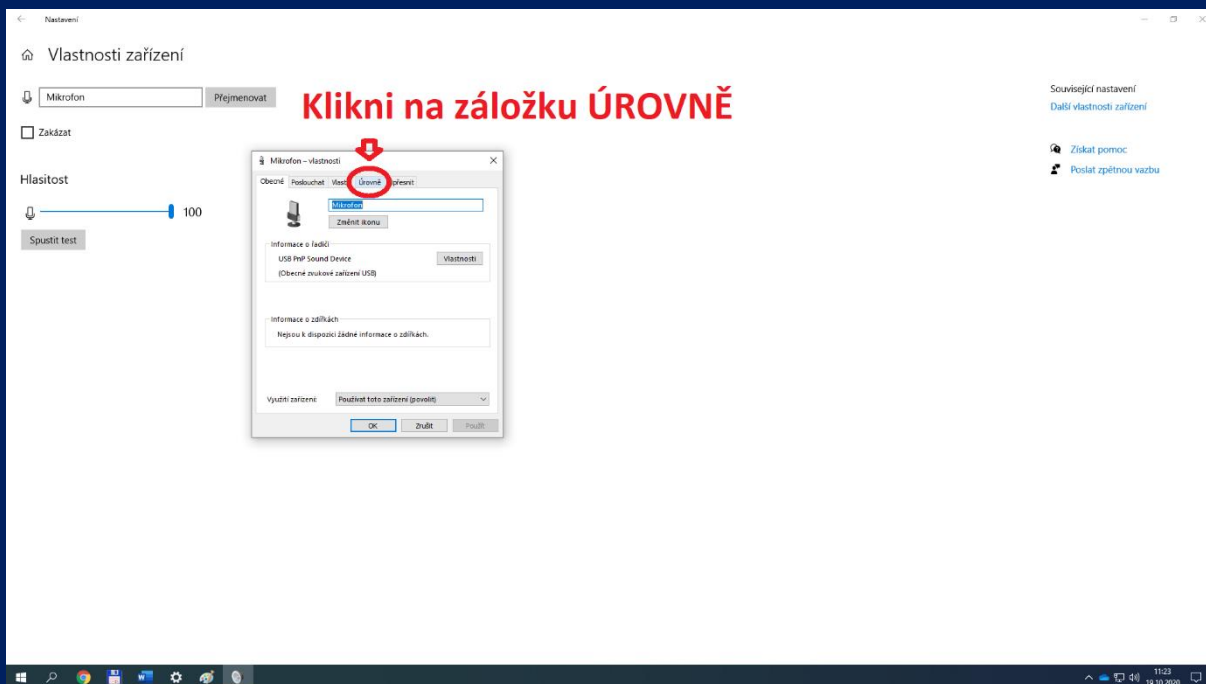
Nastavení

Vlastnosti zařízení

Mikrofon
Přejmenovat

Zakázat

Hlasitost

100

Spustit test

Klikni na záložku ÚROVNĚ

Mikrofon – vlastnosti

Obecné | Poslouchat | Vlast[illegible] | Úrovně | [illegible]přesnit

Mikrofon
Změnit ikonu

Informace o řadiči
USB PnP Sound Device
(Obecné zvukové zařízení USB)
Vlastnosti

Informace o zdířkách
Nejsou k dispozici žádné informace o zdířkách.

Využití zařízení: Používat toto zařízení (povolit)

OK | Zrušit | Použít

Související nastavení
Další vlastnosti zařízení

Získat pomoc
Poslat zpětnou vazbu

11:23
19.10.2020